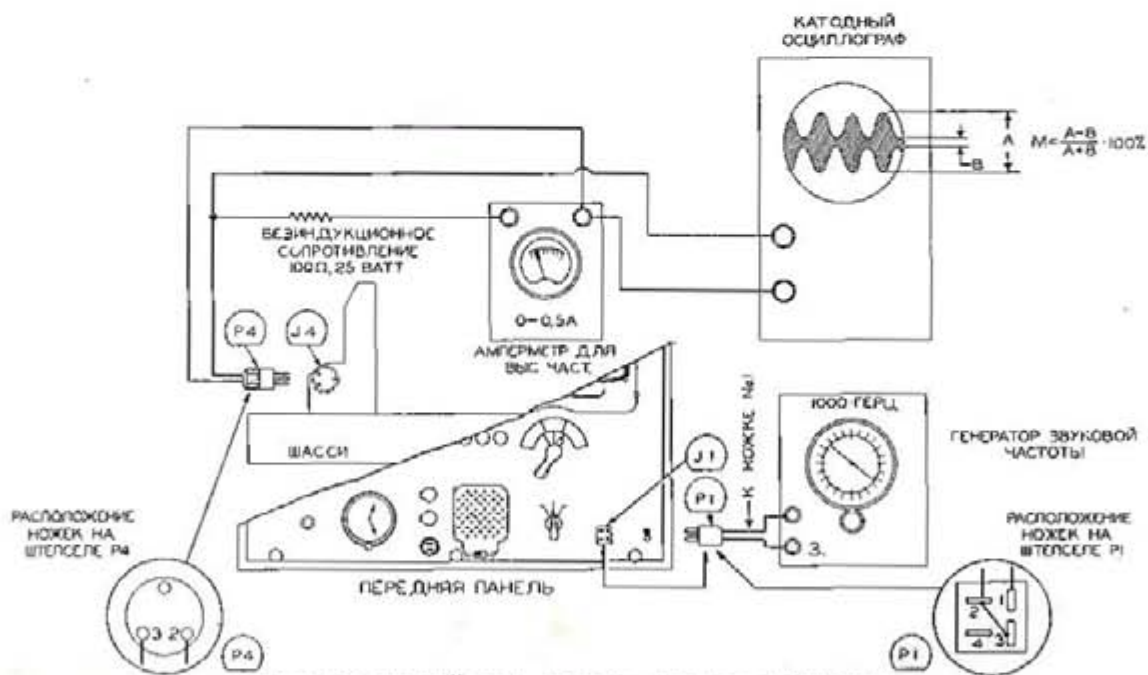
КАТОДНЫЙ ОСЦИЛЛОГРАФ

A

B

$M = \frac{A-B}{A+B} \cdot 100\%$

БЕЗИНДУКЦИОННОЕ СОПРОТИВЛЕНИЕ 100Ω, 25 ВАТТ

0—0,5A

АМПЕРМЕТР ДЛЯ ВЫС ЧАСТ.

P4

J4

ШАССИ

J1

P1

К НОЖКЕ №1

1000 ГЕРЦ

ГЕНЕРАТОР ЗВУКОВОЙ ЧАСТОТЫ

З.

3

ПЕРЕДНЯЯ ПАНЕЛЬ

РАСПОЛОЖЕНИЕ НОЖЕК НА ШТЕПСЕЛЕ P4

3 2

P4

РАСПОЛОЖЕНИЕ НОЖЕК НА ШТЕПСЕЛЕ P1

1

2

4

3

P1